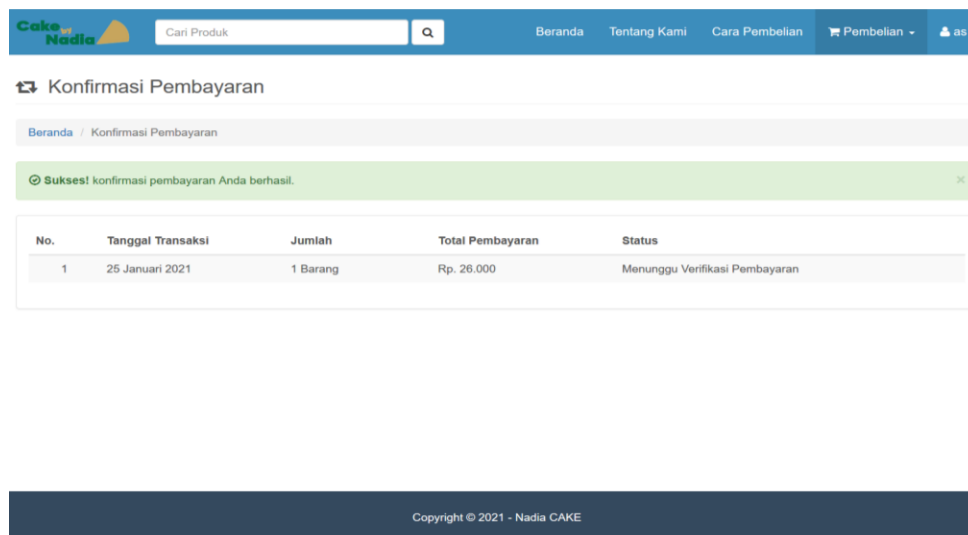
Cake Nadia

Cari Produk

Beranda Tentang Kami Cara Pembelian Pembelian as

Konfirmasi Pembayaran

Beranda / Konfirmasi Pembayaran

Sukses! konfirmasi pembayaran Anda berhasil. ×

| No. | Tanggal Transaksi | Jumlah | Total Pembayaran | Status |
|---|---|---|---|---|
| 1 | 25 Januari 2021 | 1 Barang | Rp. 26.000 | Menunggu Verifikasi Pembayaran |

Copyright © 2021 - Nadia CAKE